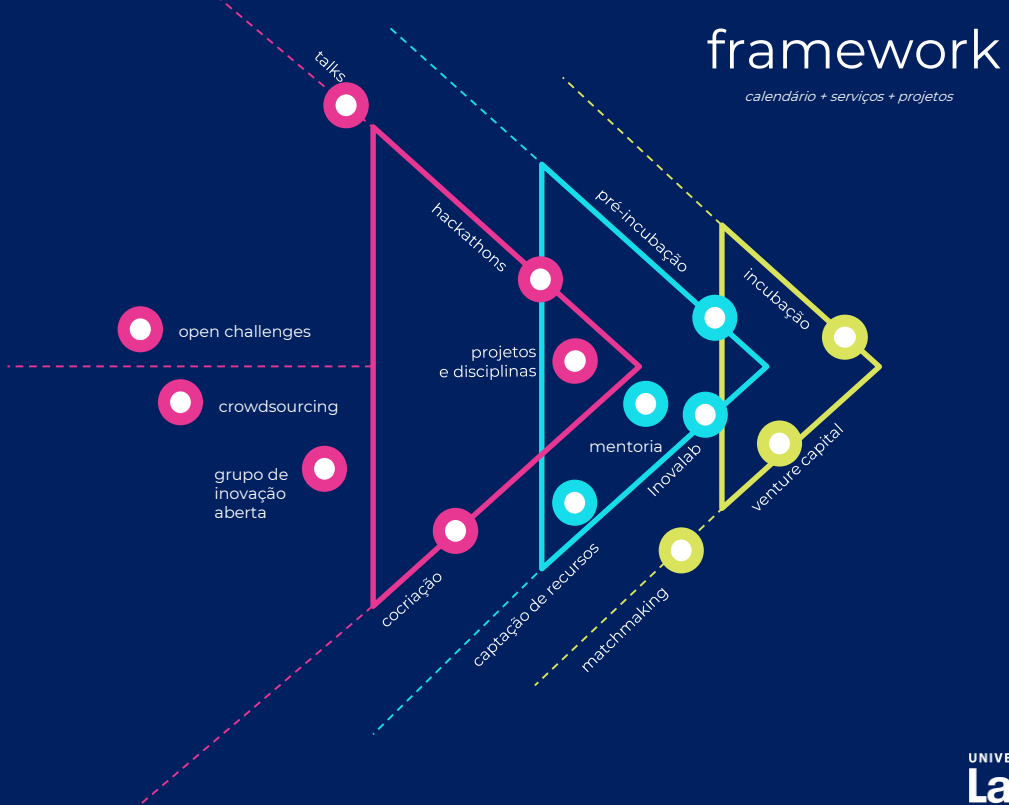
framework
calendário + serviços + projetos

talks
hackathons
pré-incubação
incubação
open challenges
projetos e disciplinas
crowdsourcing
mentoria
Inovalab
grupo de inovação aberta
venture capital
cocriação
captação de recursos
matchmaking

UNIVE
La